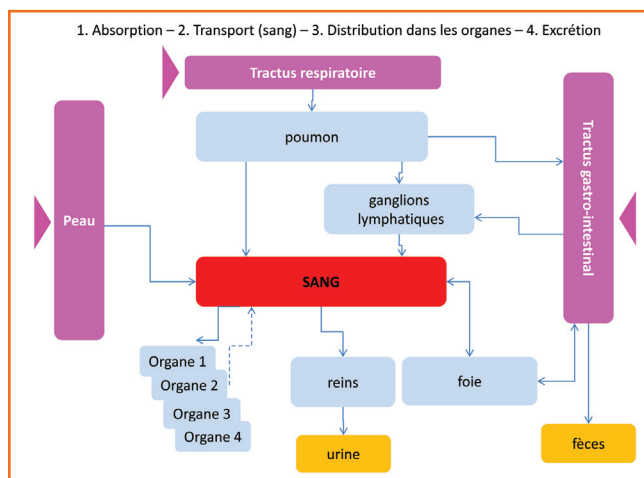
1. Absorption – 2. Transport (sang) – 3. Distribution dans les organes – 4. Excrétion

Tractus respiratoire

Peau

poumon

Tractus gastro-intestinal

ganglions lymphatiques

SANG

Organe 1
Organe 2
Organe 3
Organe 4

reins

foie

urine

fèces